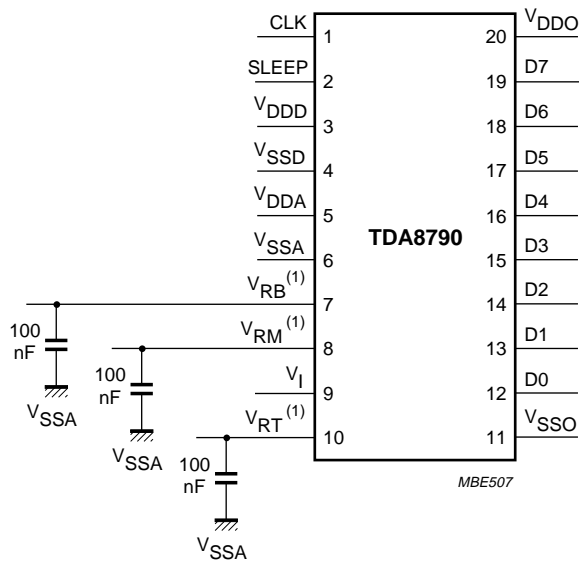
CLK 1
SLEEP 2
$V_{DDD}$ 3
$V_{SSD}$ 4
$V_{DDA}$ 5
$V_{SSA}$ 6
$V_{RB}$$^{(1)}$ 7
$V_{RM}$$^{(1)}$ 8
$V_{I}$ 9
$V_{RT}$$^{(1)}$ 10

TDA8790

20 $V_{DDO}$
19 D7
18 D6
17 D5
16 D4
15 D3
14 D2
13 D1
12 D0
11 $V_{SSO}$

100 nF
$V_{SSA}$
100 nF
$V_{SSA}$
100 nF
$V_{SSA}$

MBE507